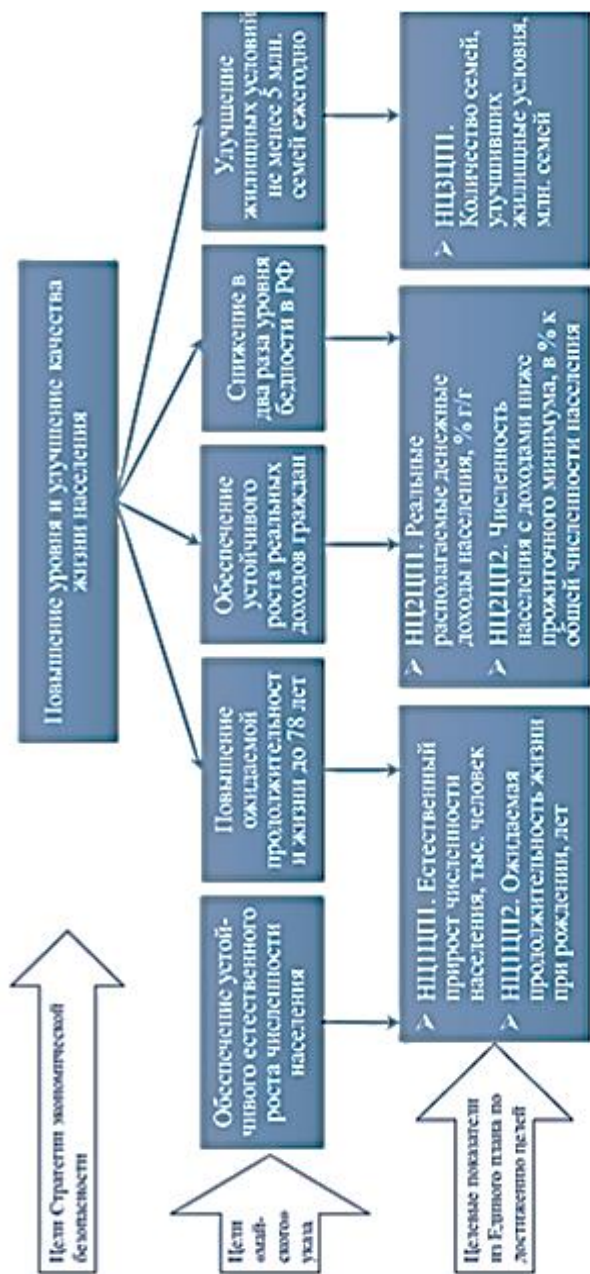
Цели Стратегии экономической безопасности

Цели «майского» указа

Целевые показатели из Единого плана по достижению целей

Повышение уровня и улучшение качества жизни населения

Обеспечение устойчивого естественного роста численности населения

Повышение ожидаемой продолжительности жизни до 78 лет

Обеспечение устойчивого роста реальных доходов граждан

Снижение в два раза уровня бедности в РФ

Улучшение жилищных условий не менее 5 млн. семей ежегодно

НЦ1ЦП1. Естественный прирост численности населения, тыс. человек

НЦ1ЦП2. Ожидаемая продолжительность жизни при рождении, лет

НЦ2ЦП1. Реальные располагаемые денежные доходы населения, % г/г

НЦ2ЦП2. Численность населения с доходами ниже прожиточного минимума, в % к общей численности населения

НЦ3ЦП1. Количество семей, улучшивших жилищные условия, млн. семей